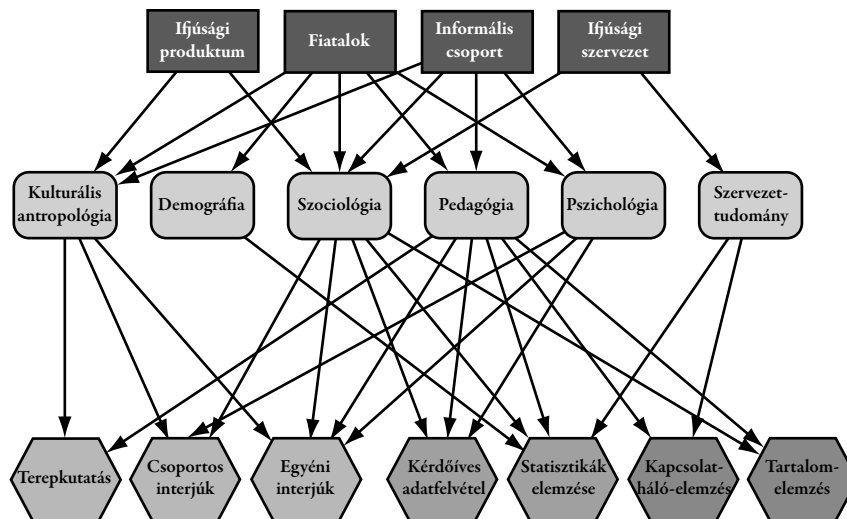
Ifjúsági produktum

Fiatalok

Informális csoport

Ifjúsági szervezet

Kulturális antropológia

Demográfia

Szociológia

Pedagógia

Pszichológia

Szervezettudomány

Terepkutatás

Csoportos interjúk

Egyéni interjúk

Kérdőíves adatfelvétel

Statisztikák elemzése

Kapcsolatháló-elemzés

Tartalomelemzés